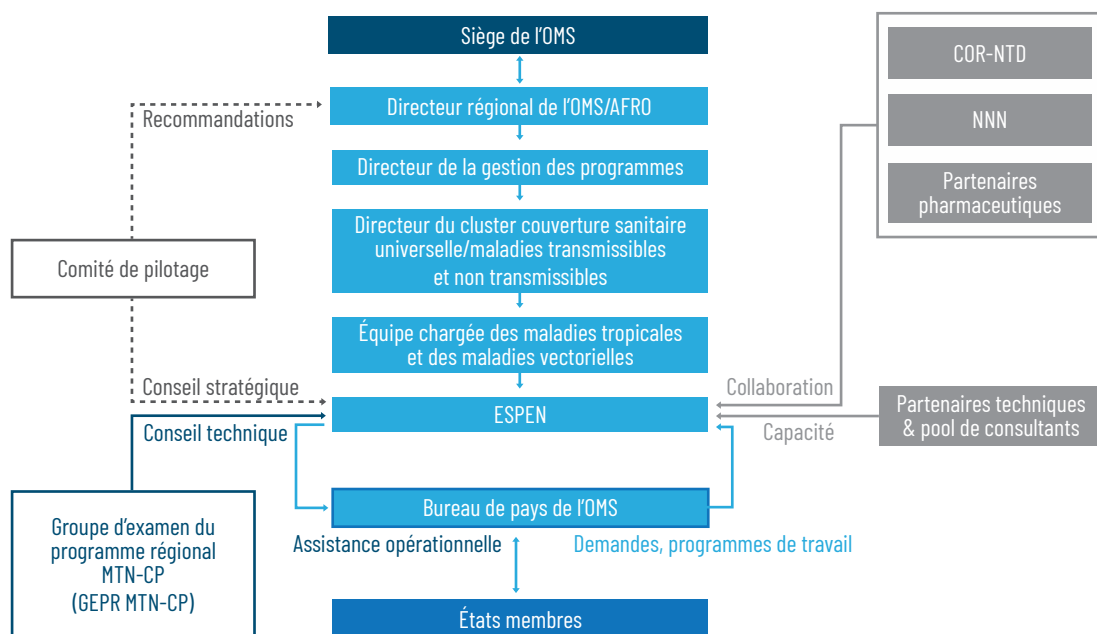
Siège de l'OMS

Directeur régional de l'OMS/AFRO

Recommandations

Directeur de la gestion des programmes

Directeur du cluster couverture sanitaire universelle/maladies transmissibles et non transmissibles

Comité de pilotage

Équipe chargée des maladies tropicales et des maladies vectorielles

COR-NTD

NNN

Partenaires pharmaceutiques

Conseil stratégique

Collaboration

ESPEN

Partenaires techniques & pool de consultants

Conseil technique

Capacité

Groupe d'examen du programme régional MTN-CP (GEPR MTN-CP)

Bureau de pays de l'OMS

Assistance opérationnelle

Demandes, programmes de travail

États membres